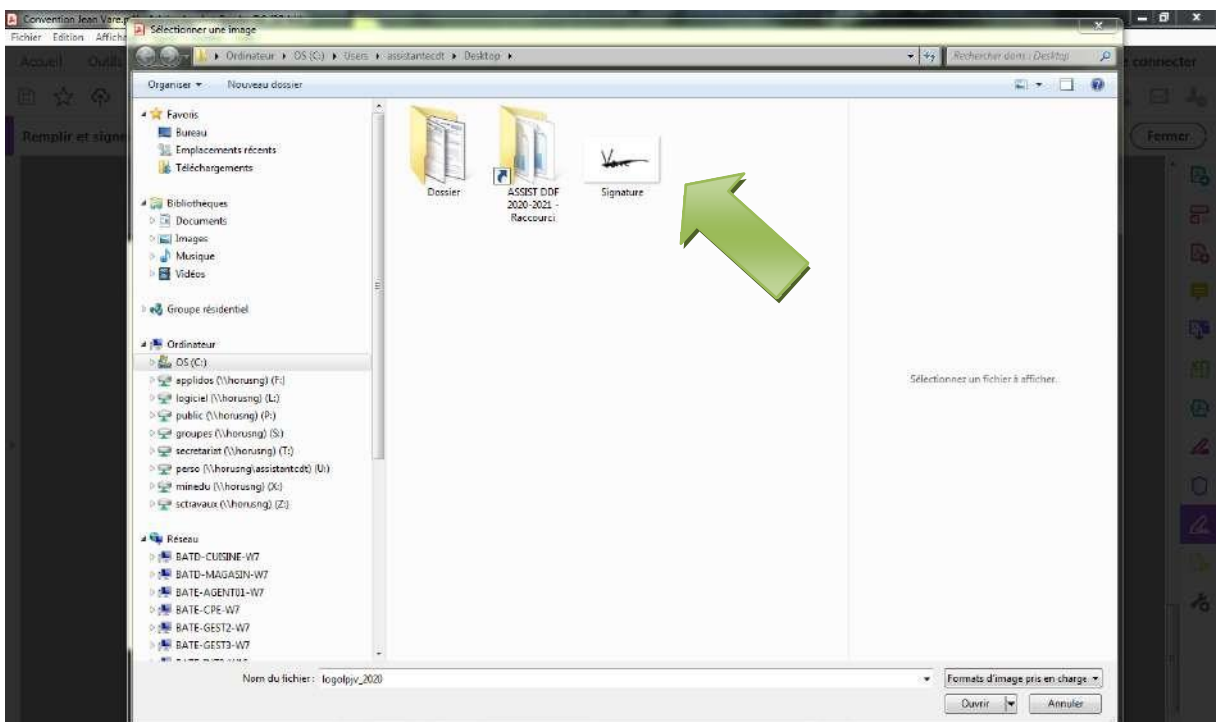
Convention Jean Vare.p
Fichier Edition Afficha
Accueil Outil
Remplir et signe
connecter
Fermer

Sélectionner une image

Ordinateur ▸ OS (C:) ▸ Users ▸ assistantecdt ▸ Desktop ▸
Rechercher dans : Desktop

Organiser ▾ Nouveau dossier

Favoris
Bureau
Emplacements récents
Téléchargements

Bibliothèques
Documents
Images
Musique
Vidéos

Groupe résidentiel

Ordinateur
OS (C:)
applidos (\\horusng) (F:)
logiciel (\\horusng) (L:)
public (\\horusng) (P:)
groupes (\\horusng) (S:)
secretariat (\\horusng) (T:)
perso (\\horusng\assistantecdt) (U:)
minedu (\\horusng) (X:)
sctravaux (\\horusng) (Z:)

Réseau
BATD-CUISINE-W7
BATD-MAGASIN-W7
BATE-AGENT01-W7
BATE-CPE-W7
BATE-GEST2-W7
BATE-GEST3-W7

Dossier
ASSIST DDF 2020-2021 - Raccourci
Signature

Sélectionnez un fichier à afficher.

Nom du fichier : logolpjv_2020
Formats d'image pris en charge
Ouvrir
Annuler